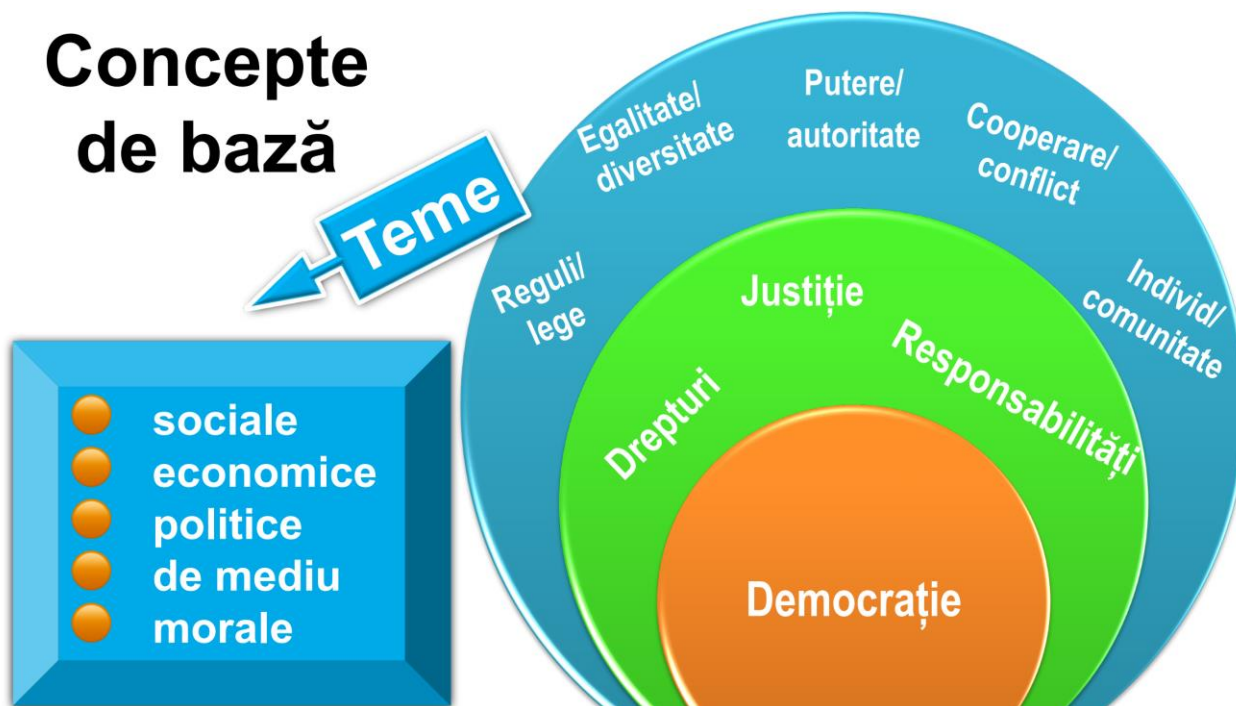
Concepte de bază

Teme

sociale
economice
politice
de mediu
morale

Egalitate/ diversitate

Putere/ autoritate

Cooperare/ conflict

Reguli/ lege

Individ/ comunitate

Justiție

Drepturi

Responsabilități

Democrație